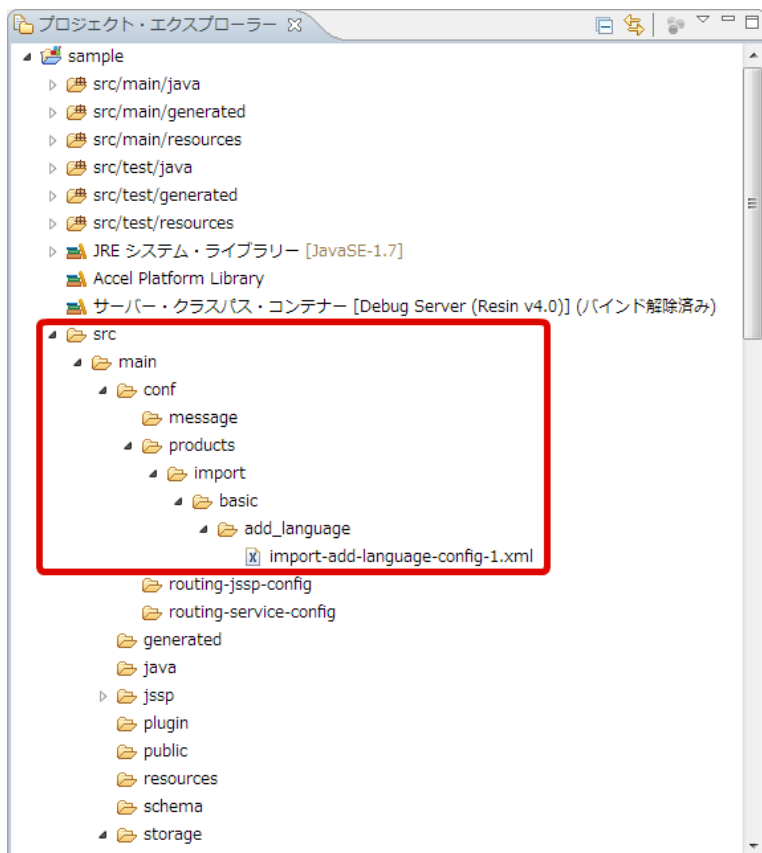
プロジェクト・エクスプローラー ☒

sample
src/main/java
src/main/generated
src/main/resources
src/test/java
src/test/generated
src/test/resources
JRE システム・ライブラリー [JavaSE-1.7]
Accel Platform Library
サーバー・クラスパス・コンテナー [Debug Server (Resin v4.0)] (バインド解除済み)
src
main
conf
message
products
import
basic
add_language
import-add-language-config-1.xml
routing-jssp-config
routing-service-config
generated
java
jssp
plugin
public
resources
schema
storage